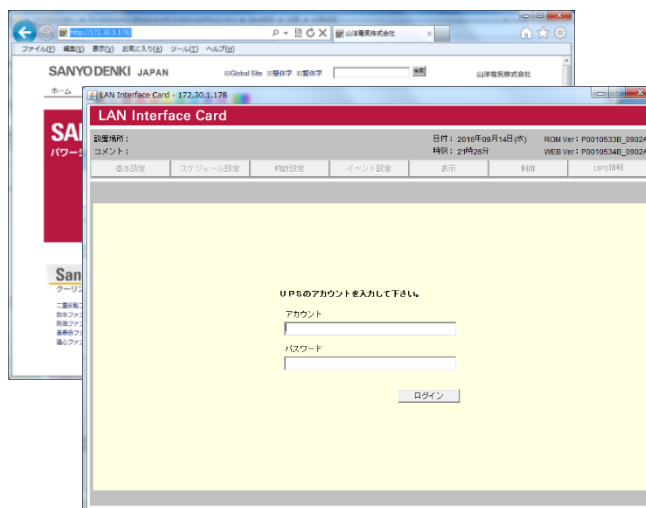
http://172.30.1.178/
山洋電気株式会社
ファイル(F) 編集(E) 表示(V) お気に入り(A) ツール(T) ヘルプ(H)
SANYO DENKI JAPAN
Global Site 簡体字 繁体字
山洋電気株式会社
ホーム
SAN
パワーシ
San
クーリン
二重反転
防水ファン
防塵ファン
長寿命ファ
薄型ファン

LAN Interface Card - 172.30.1.178
LAN Interface Card
設置場所：
コメント：
日付：2016年09月14日(水)
時刻：21時26分
ROM Ver：P0010533B_0902
WEB Ver：P0010534B_0902
基本設定
スケジュール設定
時計設定
イベント設定
表示
制御
UPS情報
UPSのアカウントを入力して下さい。
アカウント
パスワード
ログイン